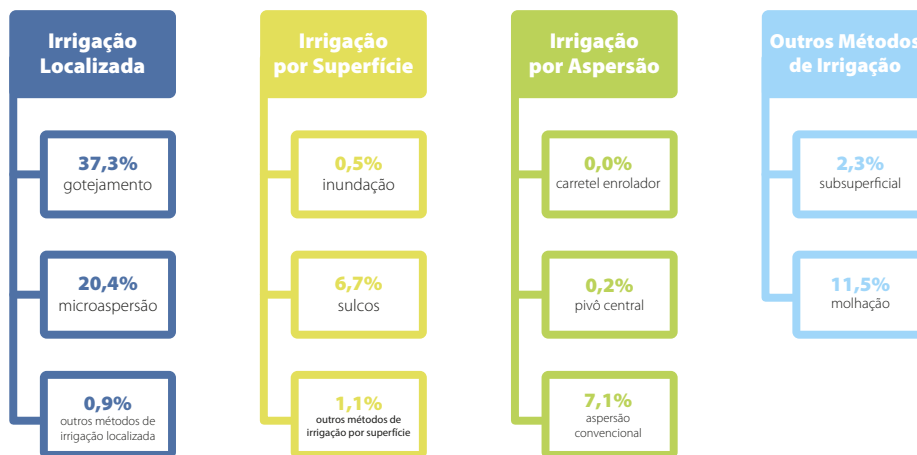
Irrigação Localizada

37,3%
gotejamento

20,4%
microaspersão

0,9%
outros métodos de irrigação localizada

Irrigação por Superfície

0,5%
inundação

6,7%
sulcos

1,1%
outros métodos de irrigação por superfície

Irrigação por Aspersão

0,0%
carretel enrolador

0,2%
pivô central

7,1%
aspersão convencional

Outros Métodos de Irrigação

2,3%
subsuperficial

11,5%
molhação